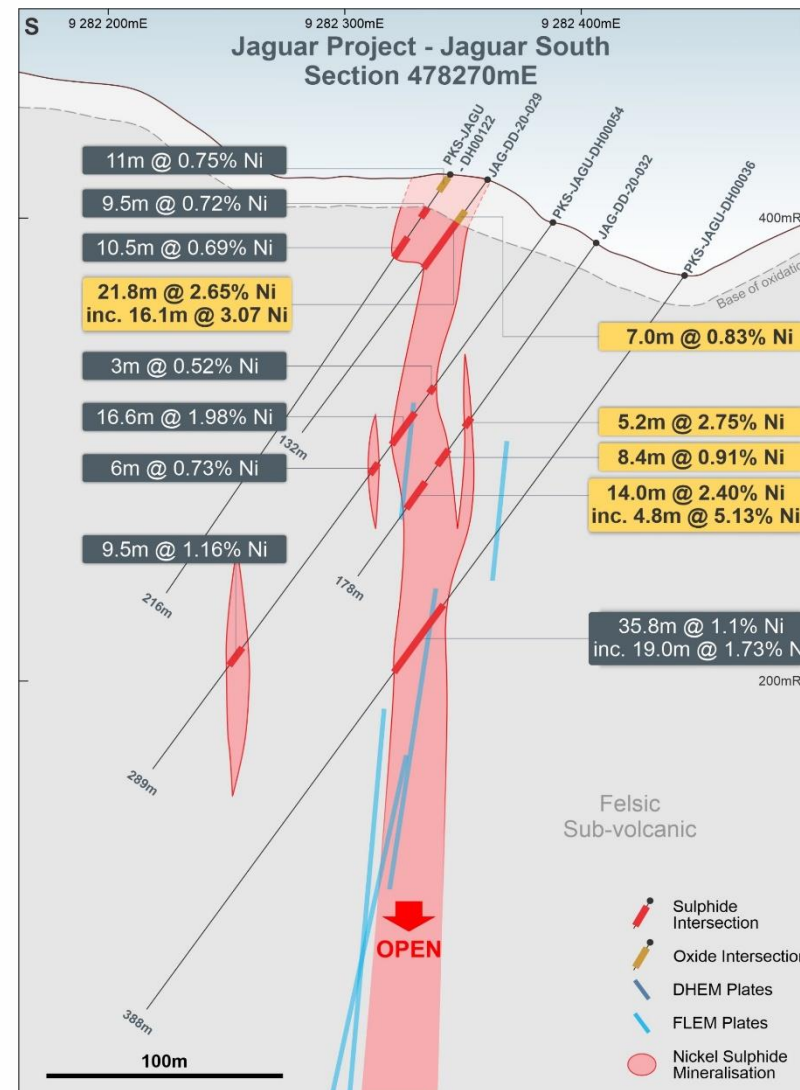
S

9 282 200mE

9 282 300mE

9 282 400mE

Jaguar Project - Jaguar South
Section 478270mE

PKS-JAGU DH00122

JAG-DD-20-029

PKS-JAGU-DH00054

JAG-DD-20-032

PKS-JAGU-DH00036

400mR

Base of oxidation

11m @ 0.75% Ni

9.5m @ 0.72% Ni

10.5m @ 0.69% Ni

21.8m @ 2.65% Ni
inc. 16.1m @ 3.07 Ni

7.0m @ 0.83% Ni

3m @ 0.52% Ni

16.6m @ 1.98% Ni

5.2m @ 2.75% Ni

132m

6m @ 0.73% Ni

8.4m @ 0.91% Ni

14.0m @ 2.40% Ni
inc. 4.8m @ 5.13% Ni

9.5m @ 1.16% Ni

216m

178m

35.8m @ 1.1% Ni
inc. 19.0m @ 1.73% N

200mR

289m

Felsic
Sub-volcanic

OPEN

388m

100m

Sulphide Intersection

Oxide Intersection

DHEM Plates

FLEM Plates

Nickel Sulphide Mineralisation